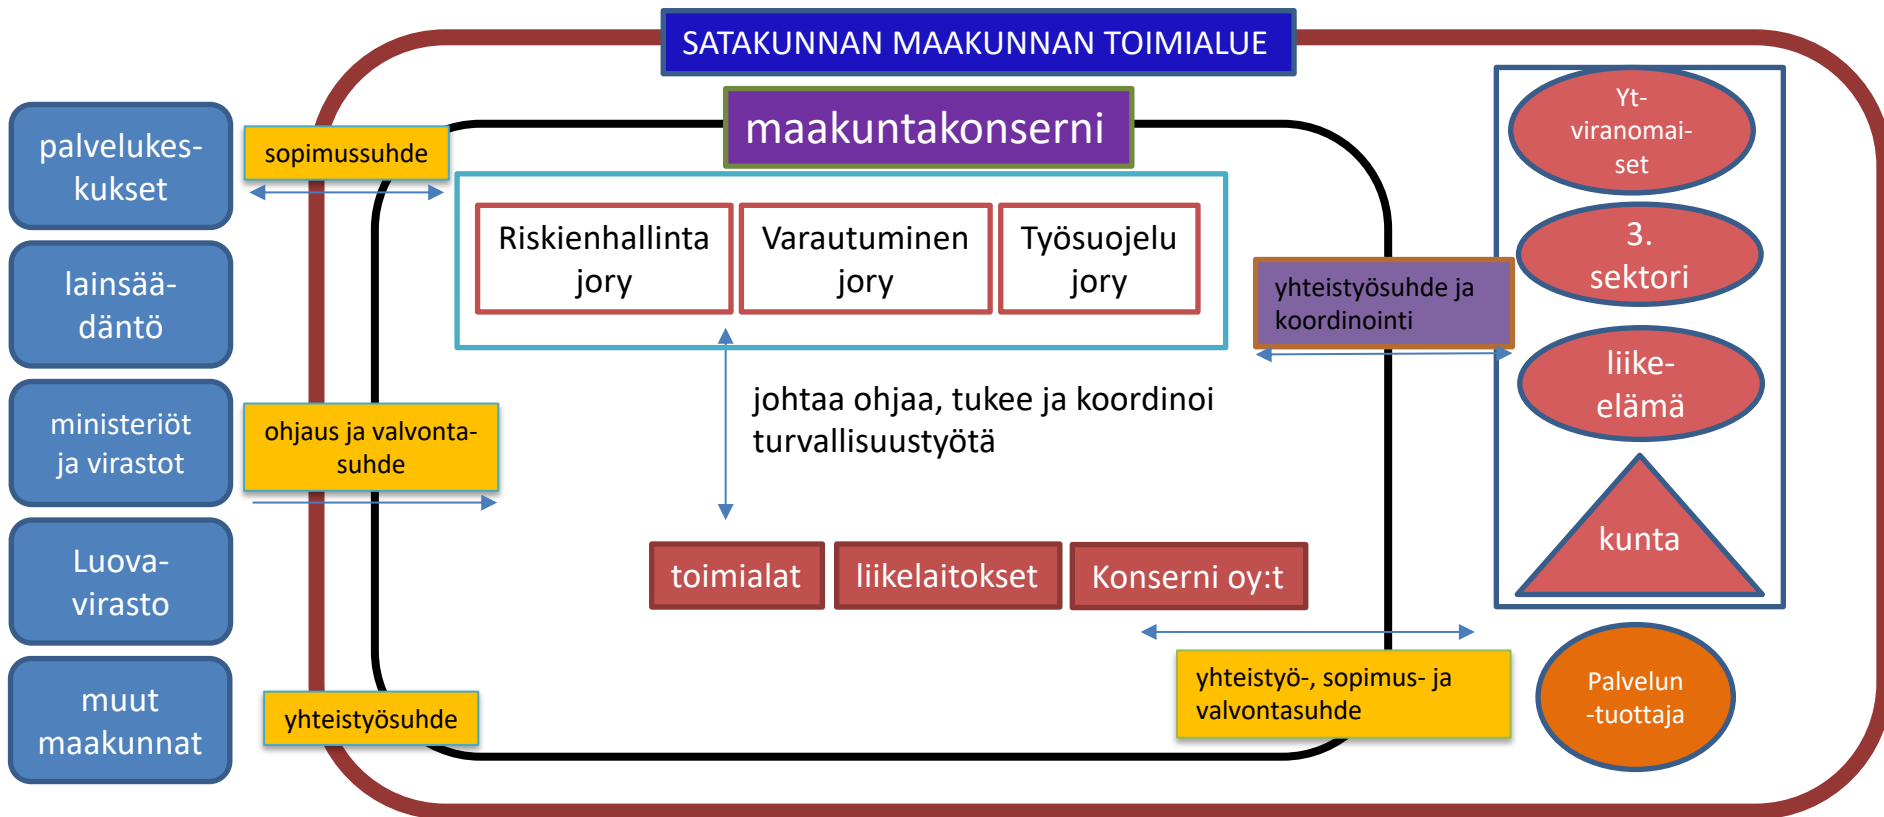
SATAKUNNAN MAAKUNNAN TOIMIALUE

maakuntakonserni

palvelukeskukset

sopimussuhde

lainsäädäntö

ministeriöt ja virastot

ohjaus ja valvontasuhde

Luovavirasto

muut maakunnat

yhteistyösuhde

Riskienhallinta jory

Varautuminen jory

Työsuojelu jory

johtaa ohjaa, tukee ja koordinoi turvallisuustyötä

toimialat

liikelaitokset

Konserni oy:t

yhteistyösuhde ja koordinointi

yhteistyö-, sopimus- ja valvontasuhde

Ytviranomaiset

3. sektori

liikeelämä

kunta

Palvelun -tuottaja